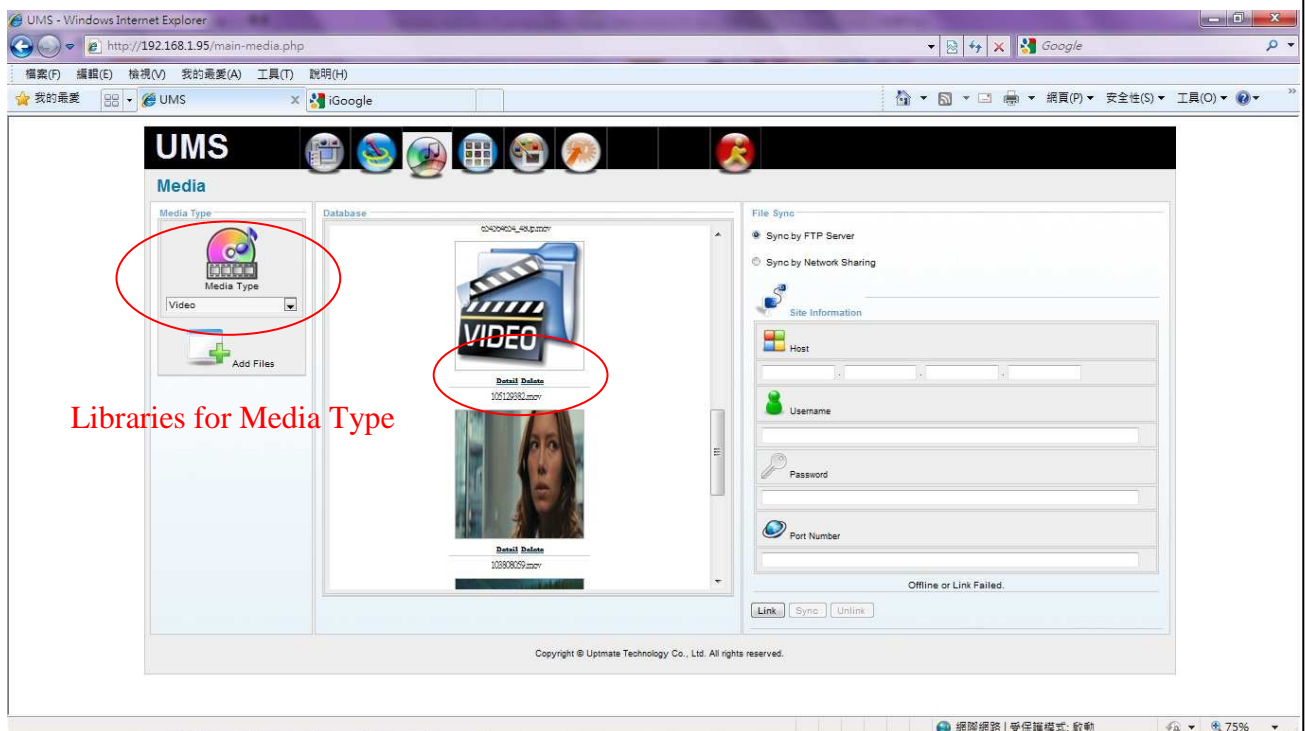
UMS - Windows Internet Explorer
http://192.168.1.95/main-media.php
Google
檔案(F) 編輯(E) 檢視(V) 我的最愛(A) 工具(T) 說明(H)
我的最愛
UMS
iGoogle
網頁(P) 安全性(S) 工具(O)

UMS
Media
Media Type
Media Type
Video
Add Files
Libraries for Media Type
Database
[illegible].mov
VIDEO
Detail Delete
105129382.mov
Detail Delete
103808059.mov
File Sync
Sync by FTP Server
Sync by Network Sharing
Site Information
Host
Username
Password
Port Number
Offline or Link Failed.
Link Sync Unlink
Copyright © Uptmate Technology Co., Ltd. All rights reserved.
網際網路 | 受保護模式: 啟動
75%